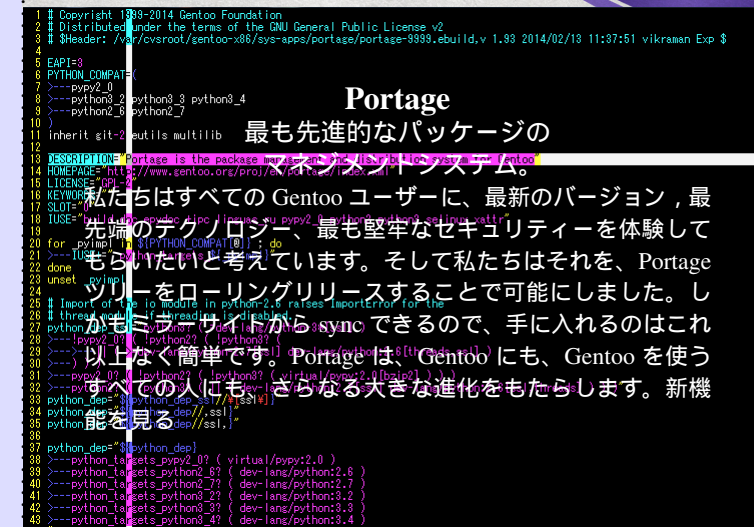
1 # Copyright 1999-2014 Gentoo Foundation
2 # Distributed under the terms of the GNU General Public License v2
3 # $Header: /var/cvsroot/gentoo-x86/sys-apps/portage/portage-9999.ebuild,v 1.93 2014/02/13 11:37:51 vikraman Exp $

5 EAPI=3
6 PYTHON_COMPAT=(
7 >---pypy2_0
8 >---python3_2 python3_3 python3_4
9 >---python2_6 python2_7
10 )
11 inherit git-2 eutils multilib

13 DESCRIPTION="Portage is the package management and distribution system for Gentoo"
14 HOMEPAGE="http://www.gentoo.org/proj/en/portage/index.xml"
15 LICENSE="GPL-2"
16 KEYWORDS=""
17 SLOT="0"
18 IUSE="build doc epydoc +ipc linguas_ru pypy2_0 python2 python3 selinux xattr"

20 for _pyimpl in ${PYTHON_COMPAT[@]} ; do
21 >---IUSE+=" python_targets_${_pyimpl}"
22 done
23 unset _pyimpl

25 # Import of the io module in python-2.6 raises ImportError for the
26 # thread module if threading is disabled.
27 python_dep_ssl="python3? ( =dev-lang/python-3*[ssl] )
28 >---!pypy2_0? ( !python2? ( !python3? (
29 >---|| ( >=dev-lang/python-2.7[ssl] dev-lang/python:2.6[threads,ssl] )
30 >---) ) )
31 >---pypy2_0? ( !python2? ( !python3? ( virtual/pypy:2.0[bzip2] ) ) )
32 >---python2? ( !python3? ( || ( dev-lang/python:2.7[ssl] dev-lang/python:2.6[ssl,threads] ) ) )"
33 python_dep="${python_dep_ssl//\[${ssl}\]}"
34 python_dep="${python_dep//,ssl}"
35 python_dep="${python_dep//ssl,}"

37 python_dep="${python_dep}
38 >---python_targets_pypy2_0? ( virtual/pypy:2.0 )
39 >---python_targets_python2_6? ( dev-lang/python:2.6 )
40 >---python_targets_python2_7? ( dev-lang/python:2.7 )
41 >---python_targets_python3_2? ( dev-lang/python:3.2 )
42 >---python_targets_python3_3? ( dev-lang/python:3.3 )
43 >---python_targets_python3_4? ( dev-lang/python:3.4 )

Portage
最も先進的なパッケージのマネジメントシステム。
私たちはすべての Gentoo ユーザーに、最新のバージョン，最先端のテクノロジー、最も堅牢なセキュリティーを体験してもらいたいと考えています。そして私たちはそれを、Portage ツリーをローリングリリースすることで可能にしました。しかも、ネットから sync できるので、手に入れるのはこれ以上なく簡単です。Portage は、Gentoo にも、Gentoo を使うすべての人にも、さらなる大きな進化をもたらします。新機能を見る